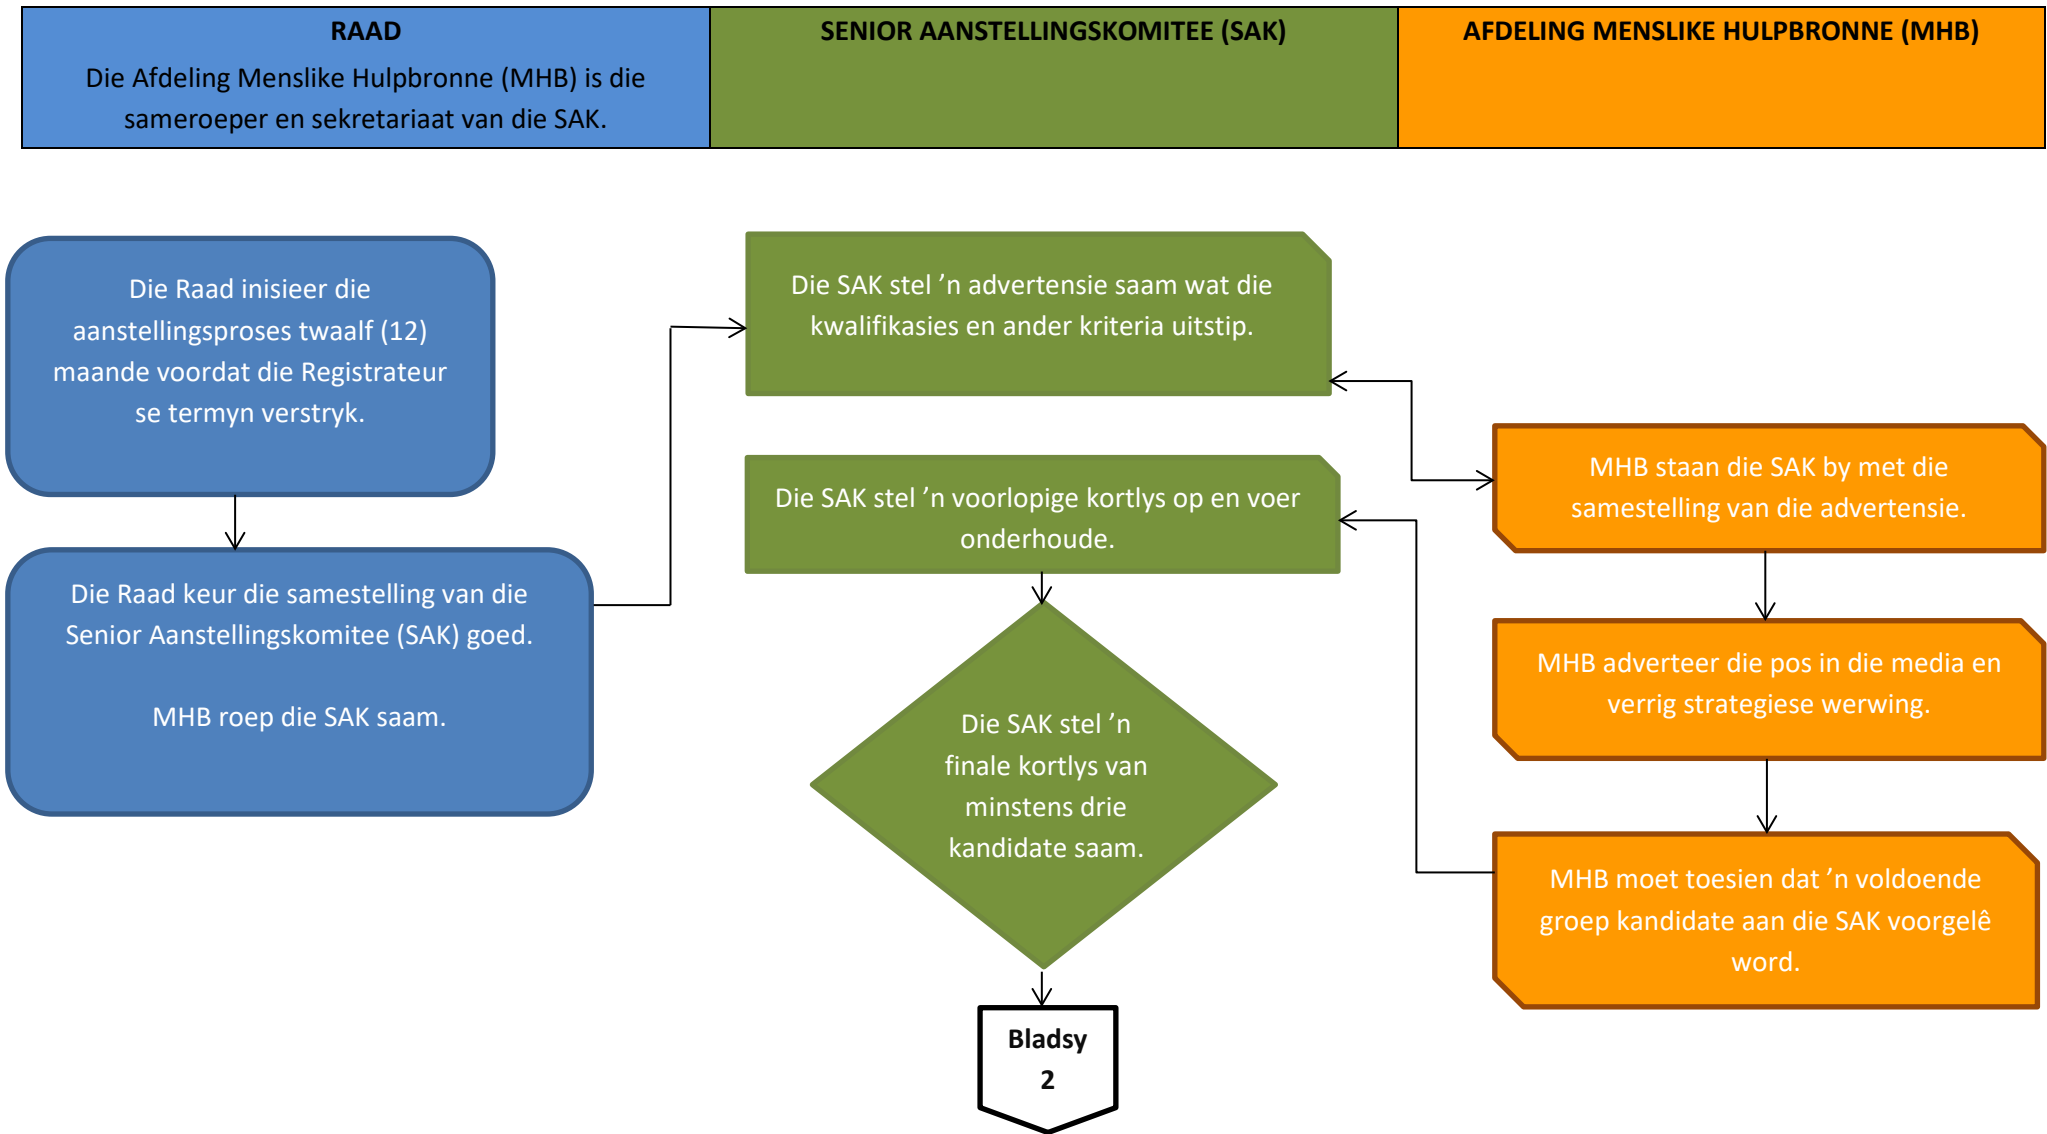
RAAD

Die Afdeling Menslike Hulpbronne (MHB) is die sameroeper en sekretariaat van die SAK.

SENIOR AANSTELLINGSKOMITEE (SAK)

AFDELING MENSLIKE HULPBRONNE (MHB)

Die Raad inisieer die aanstellingsproses twaalf (12) maande voordat die Registrateur se termyn verstryk.

Die Raad keur die samestelling van die Senior Aanstellingskomitee (SAK) goed.

MHB roep die SAK saam.

Die SAK stel 'n advertensie saam wat die kwalifikasies en ander kriteria uitstip.

Die SAK stel 'n voorlopige kortlys op en voer onderhoude.

Die SAK stel 'n finale kortlys van minstens drie kandidate saam.

Bladsy 2

MHB staan die SAK by met die samestelling van die advertensie.

MHB adverteer die pos in die media en verrig strategiese werwing.

MHB moet toesien dat 'n voldoende groep kandidate aan die SAK voorgelê word.